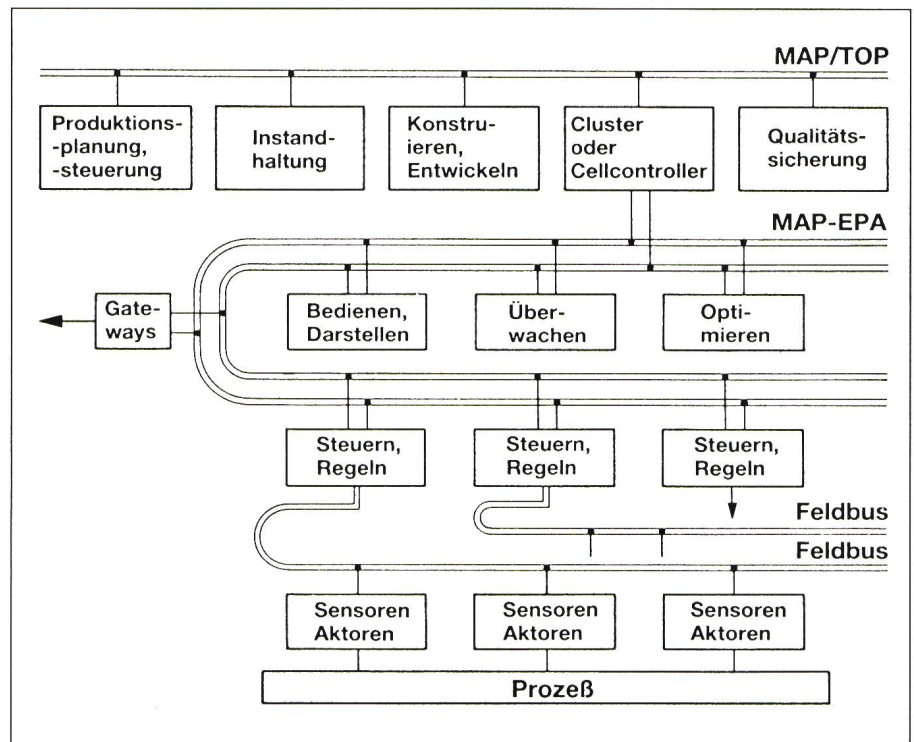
MAP/TOP

Produktionsplanung, -steuerung

Instandhaltung

Konstruieren, Entwickeln

Cluster oder Cellcontroller

Qualitätssicherung

MAP-EPA

Gateways

Bedienen, Darstellen

Überwachen

Optimieren

Steuern, Regeln

Steuern, Regeln

Steuern, Regeln

Feldbus

Feldbus

Sensoren Aktoren

Sensoren Aktoren

Sensoren Aktoren

Prozeß